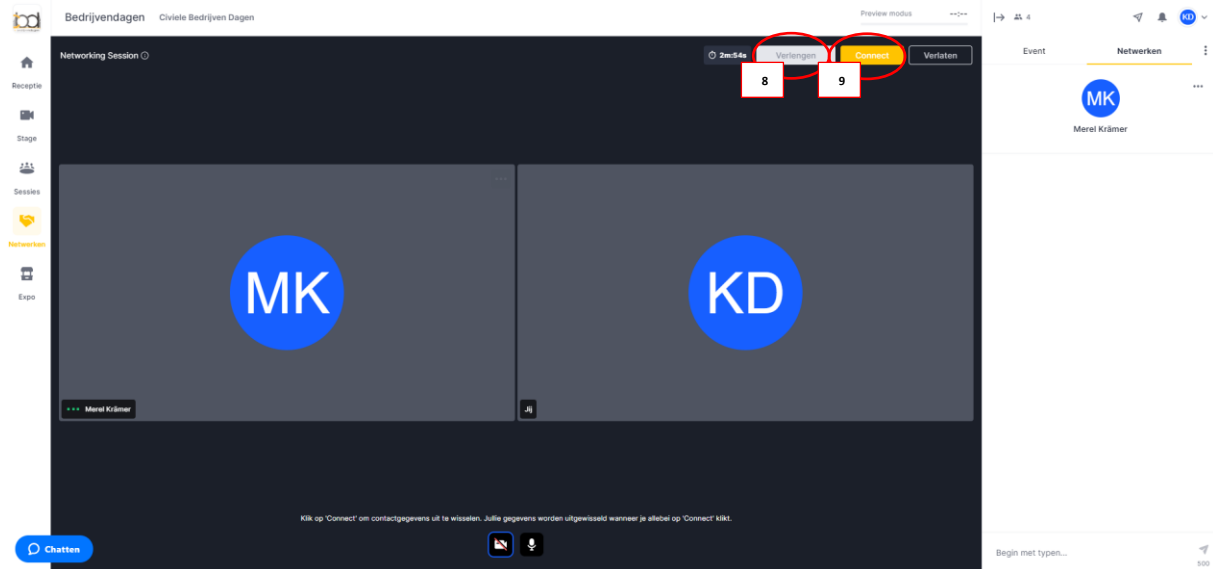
Bedrijvendagen Civiele Bedrijven Dagen

Preview modus

4

KD

Receptie

Stage

Sessies

Netwerken

Expo

Networking Session

2m:54s Verlengen Connect Verlaten

8 9

Event Netwerken

MK

Merel Krämer

MK

KD

Merel Krämer

Jij

Klik op 'Connect' om contactgegevens uit te wisselen. Jullie gegevens worden uitgewisseld wanneer je allebei op 'Connect' klikt.

Chatten

Begin met typen...

500